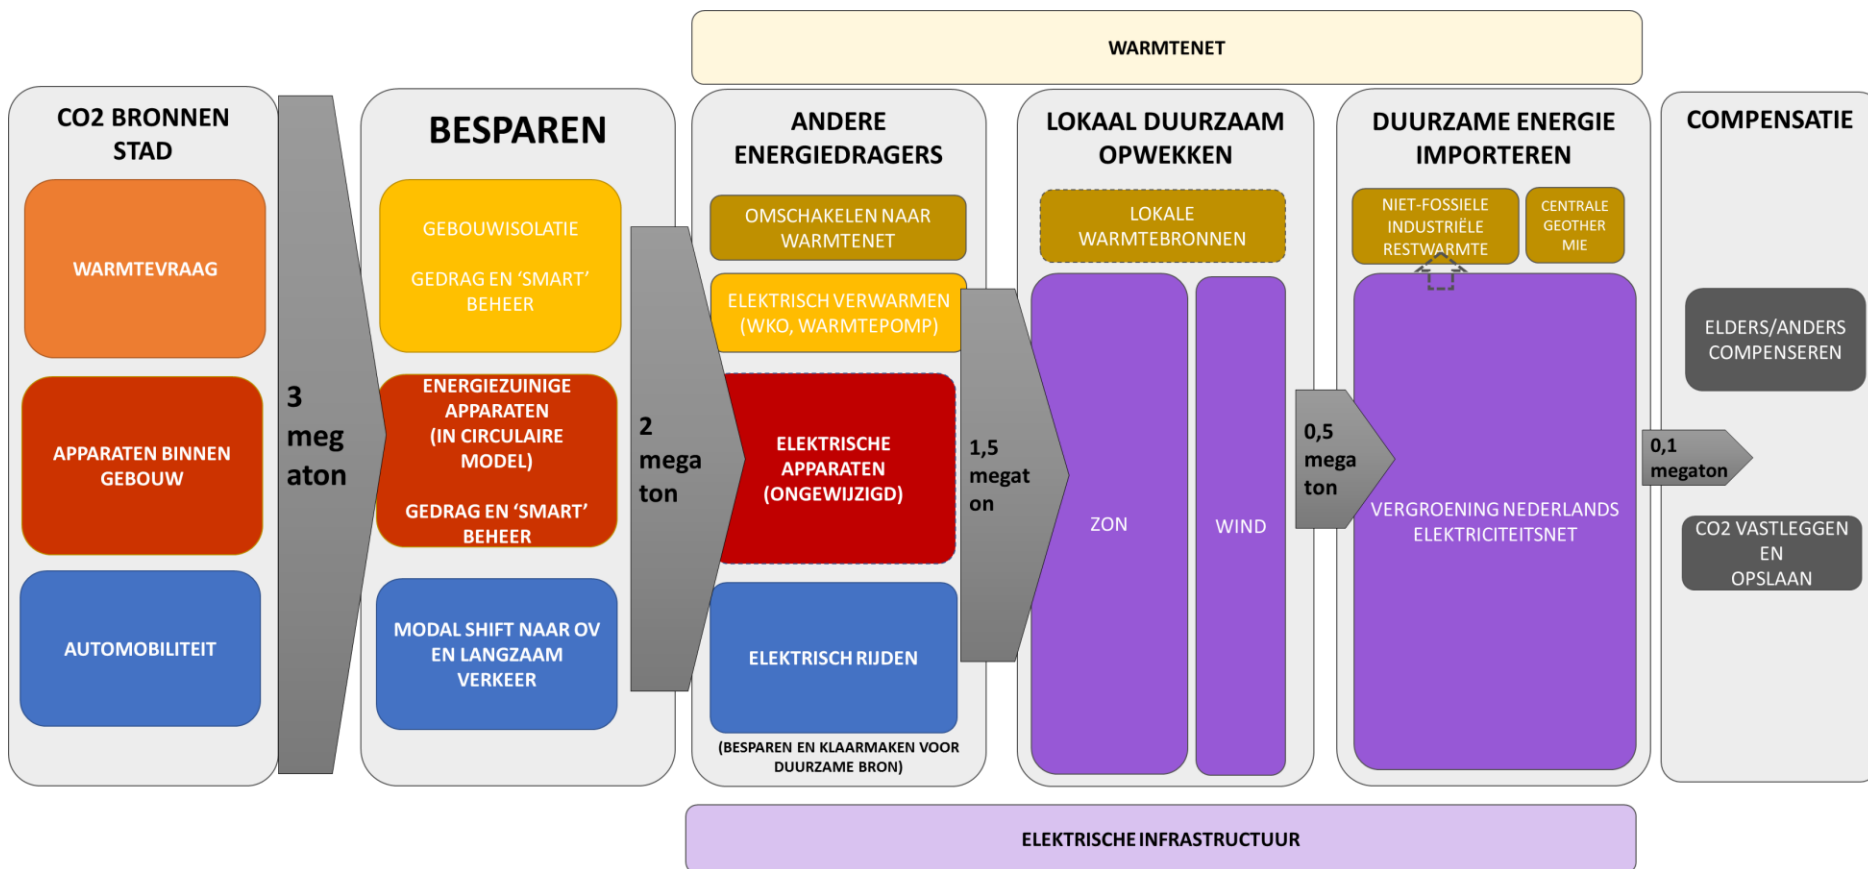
WARMTENET

CO2 BRONNEN STAD

WARMTEVRAAG

APPARATEN BINNEN GEBOUW

AUTOMOBILITEIT

3 meg aton

BESPAREN

GEBOUWISOLATIE

GEDRAG EN 'SMART' BEHEER

ENERGIEZUINIGE APPARATEN (IN CIRCULAIRE MODEL)

GEDRAG EN 'SMART' BEHEER

MODAL SHIFT NAAR OV EN LANGZAAM VERKEER

2 mega ton

ANDERE ENERGIEDRAGERS

OMSCHAKELEN NAAR WARMTENET

ELEKTRISCH VERWARMEN (WKO, WARMTEPOMP)

ELEKTRISCHE APPARATEN (ONGEWIJZIGD)

ELEKTRISCH RIJDEN

(BESPAREN EN KLAARMAKEN VOOR DUURZAME BRON)

1,5 megat on

LOKAAL DUURZAAM OPWEKKEN

LOKALE WARMTEBRONNEN

ZON

WIND

0,5 mega ton

DUURZAME ENERGIE IMPORTEREN

NIET-FOSSIELE INDUSTRIËLE RESTWARMTE

CENTRALE GEOTHER MIE

VERGROENING NEDERLANDS ELEKTRICITEITSNET

0,1 megaton

COMPENSATIE

ELDERS/ANDERS COMPENSEREN

CO2 VASTLEGGEN EN OPSLAAN

ELEKTRISCHE INFRASTRUCTUUR